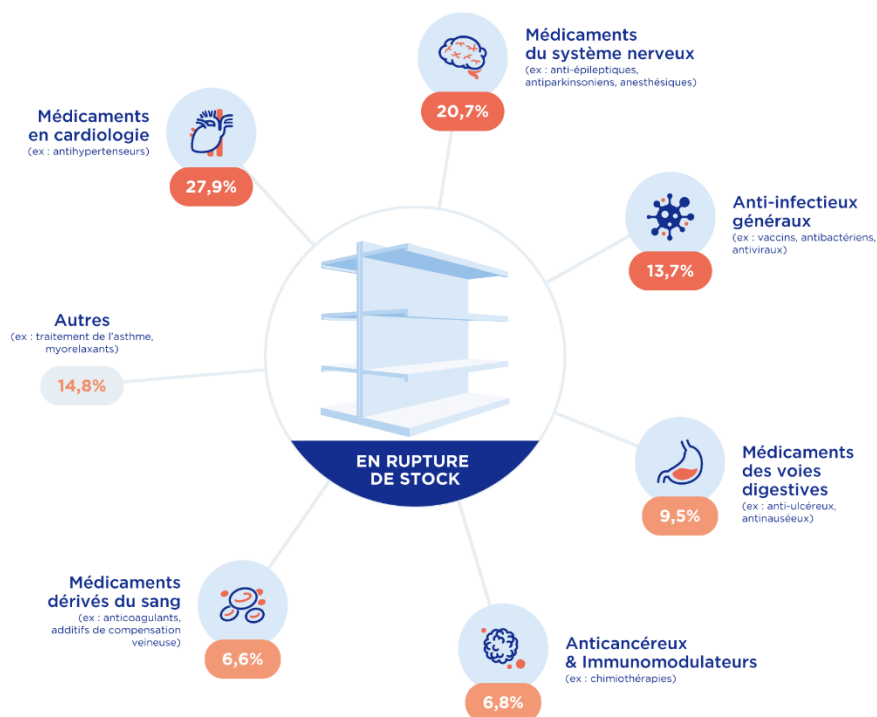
Médicaments du système nerveux
(ex : anti-épileptiques, antiparkinsoniens, anesthésiques)
20,7%

Médicaments en cardiologie
(ex : antihypertenseurs)
27,9%

Anti-infectieux généraux
(ex : vaccins, antibactériens, antiviraux)
13,7%

Autres
(ex : traitement de l'asthme, myorelaxants)
14,8%

EN RUPTURE DE STOCK

Médicaments des voies digestives
(ex : anti-ulcéreux, antinauséeux)
9,5%

Médicaments dérivés du sang
(ex : anticoagulants, additifs de compensation veineuse)
6,6%

Anticancéreux & Immunomodulateurs
(ex : chimiothérapies)
6,8%